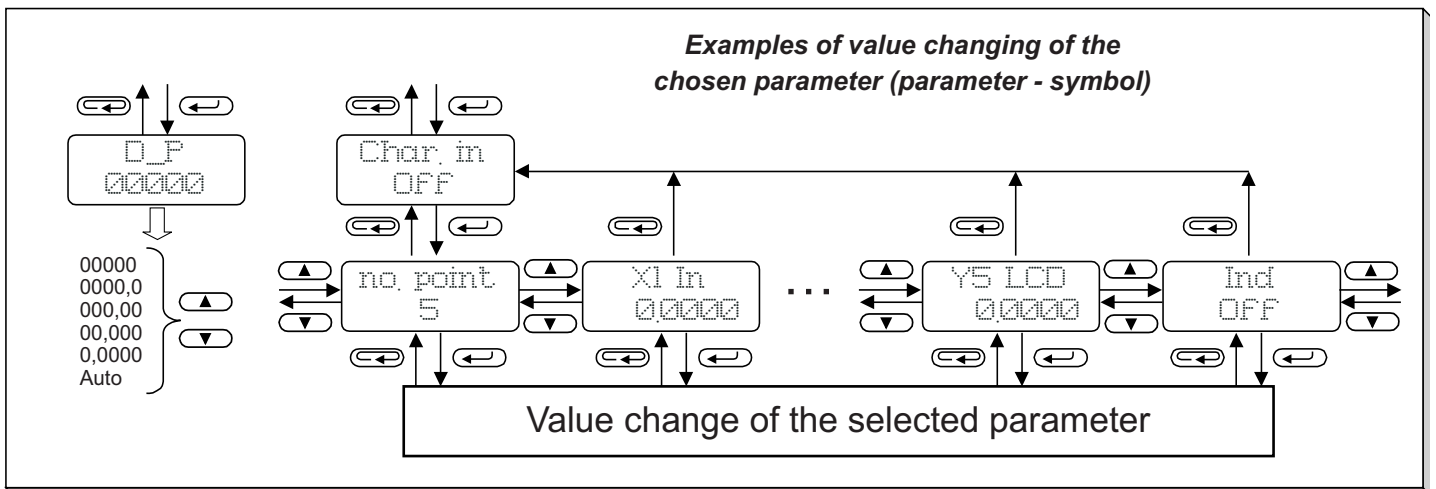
Examples of value changing of the chosen parameter (parameter - symbol)

D_P
00000

00000
0000,0
000,00
00,000
0,0000
Auto

Char. in
OFF

no. point
5

X1 In
0,0000

...

Y5 LCD
0,0000

Ind
OFF

Value change of the selected parameter